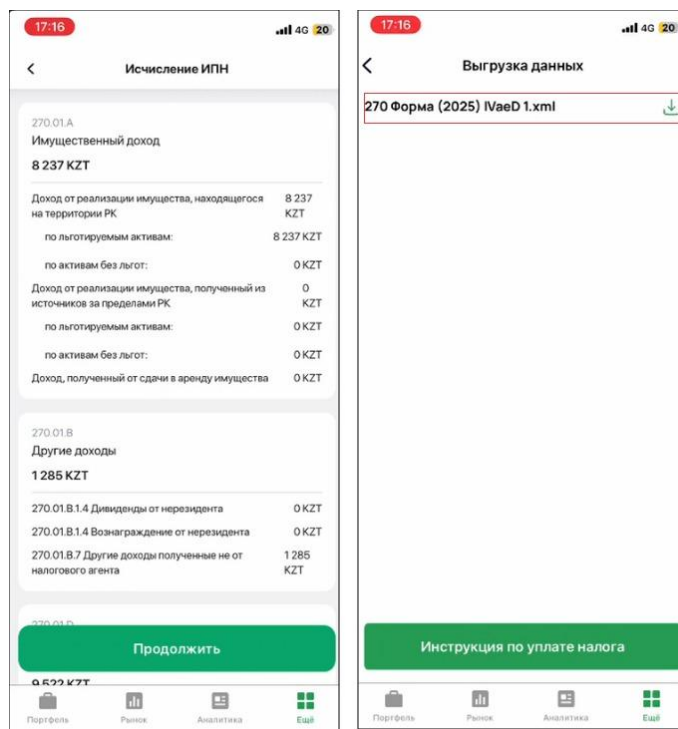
17:16
4G 20

Исчисление ИПН

270.01.A
Имущественный доход
8 237 KZT

Доход от реализации имущества, находящегося на территории РК | 8 237 KZT
по льготируемым активам: | 8 237 KZT
по активам без льгот: | 0 KZT
Доход от реализации имущества, полученный из источников за пределами РК | 0 KZT
по льготируемым активам: | 0 KZT
по активам без льгот: | 0 KZT
Доход, полученный от сдачи в аренду имущества | 0 KZT

270.01.B
Другие доходы
1 285 KZT

270.01.B.1.4 Дивиденды от нерезидента | 0 KZT
270.01.B.1.4 Вознаграждение от нерезидента | 0 KZT
270.01.B.7 Другие доходы полученные не от налогового агента | 1 285 KZT

270.01.D
9 522 KZT

Продолжить

Портфель Рынок Аналитика Ещё

17:16
4G 20

Выгрузка данных

270 Форма (2025) IVaeD 1.xml

Инструкция по уплате налога

Портфель Рынок Аналитика Ещё